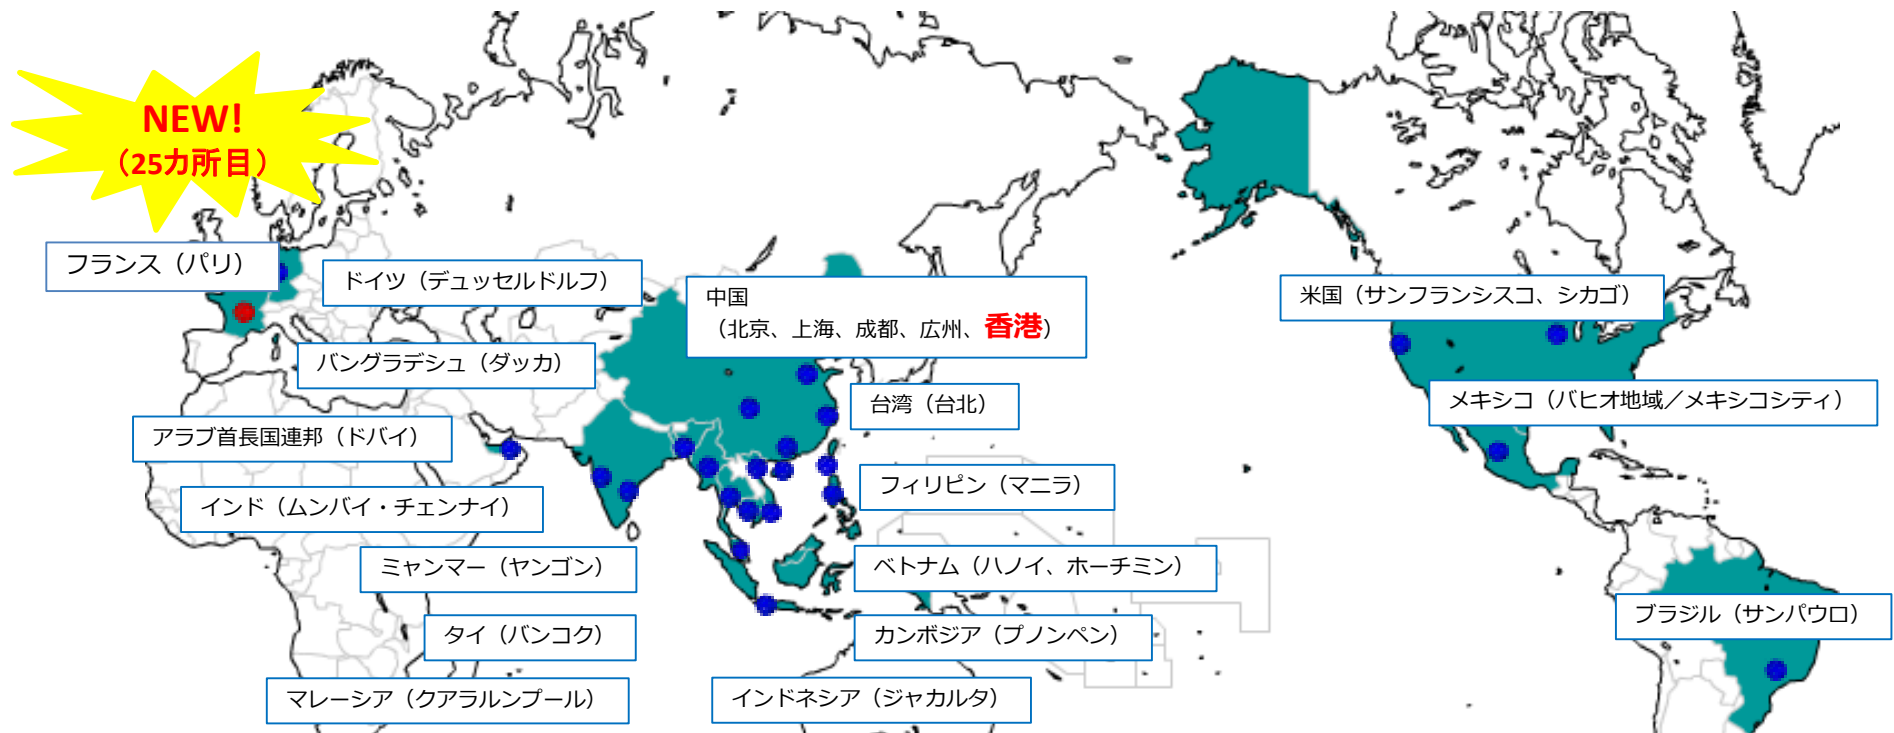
NEW!
（25カ所目）

フランス（パリ）

ドイツ（デュッセルドルフ）

中国
（北京、上海、成都、広州、香港）

米国（サンフランシスコ、シカゴ）

バングラデシュ（ダッカ）

台湾（台北）

メキシコ（バヒオ地域／メキシコシティ）

アラブ首長国連邦（ドバイ）

フィリピン（マニラ）

インド（ムンバイ・チェンナイ）

ミャンマー（ヤンゴン）

ベトナム（ハノイ、ホーチミン）

ブラジル（サンパウロ）

タイ（バンコク）

カンボジア（プノンペン）

マレーシア（クアラルンプール）

インドネシア（ジャカルタ）